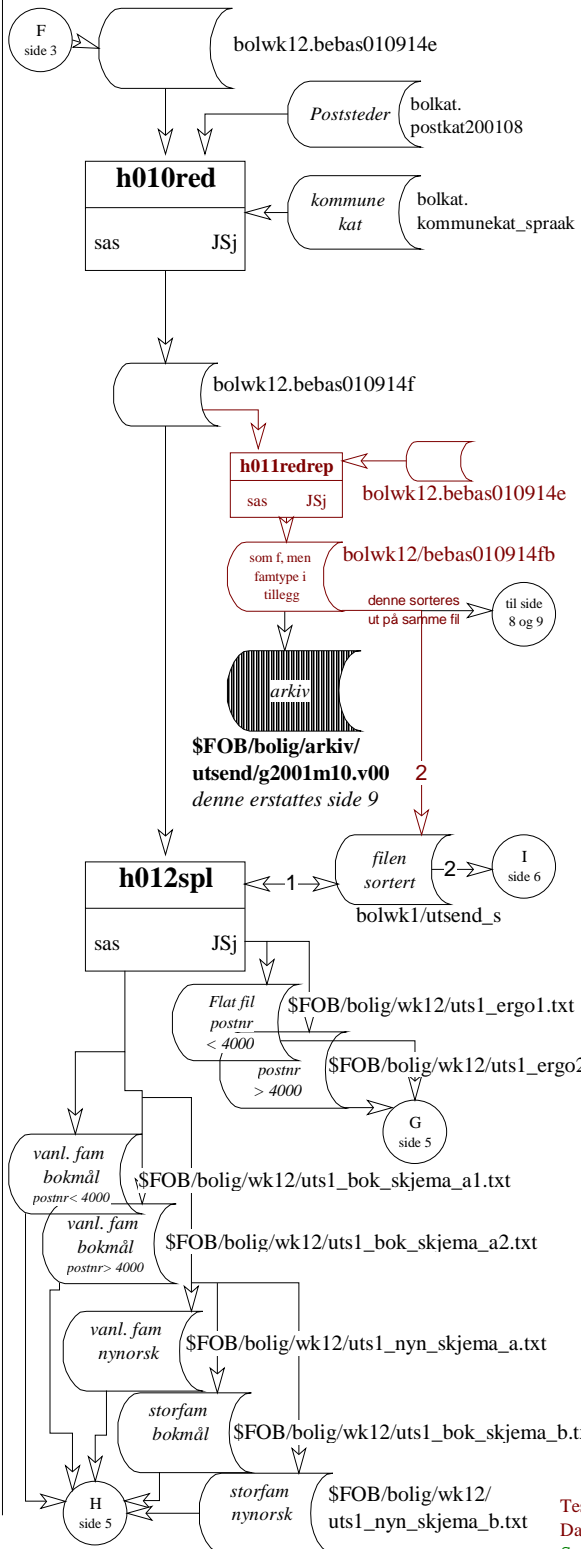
F
side 3

bolwk12.bebas010914e

Poststeder
bolkat.
postkat200108

h010red
sas
JSj

kommune kat
bolkat.
kommunekat_spraak

bolwk12.bebas010914f

h011redrep
sas
JSj

bolwk12.bebas010914e

som f, men famtype i tillegg
bolwk12/bebas010914fb

denne sorteres ut på samme fil

til side 8 og 9

arkiv

$FOB/bolig/arkiv/
utsend/g2001m10.v00
denne erstattes side 9

2

h012spl
sas
JSj

1

filen sortert
2
I
side 6

bolwk1/utsend_s

Flat fil postnr < 4000
$FOB/bolig/wk12/uts1_ergo1.txt

postnr > 4000
$FOB/bolig/wk12/uts1_ergo2

G
side 5

vanl. fam bokmål postnr< 4000
$FOB/bolig/wk12/uts1_bok_skjema_a1.txt

vanl. fam bokmål postnr> 4000
$FOB/bolig/wk12/uts1_bok_skjema_a2.txt

vanl. fam nynorsk
$FOB/bolig/wk12/uts1_nyn_skjema_a.txt

storfam bokmål
$FOB/bolig/wk12/uts1_bok_skjema_b.t

storfam nynorsk
$FOB/bolig/wk12/
uts1_nyn_skjema_b.txt

H
side 5

Te
Da